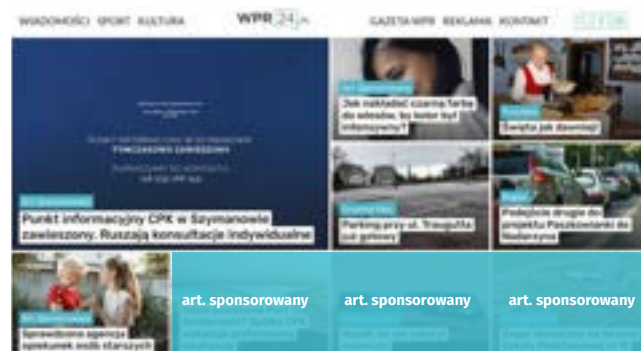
WIADOMOŚCI SPORT KULTURA

WPR24.pl

GAZETA WPR REKLAMA KONTAKT

art. sponsorowany

Punkt informacyjny CPK w Szymanowie zawieszony. Ruszają konsultacje indywidualne

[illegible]

Jak nakładać czarną farbę do włosów, by kolor był intensywny?

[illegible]

Święta jak dawniej!

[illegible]

Parking przy ul. Traugutta już gotowy

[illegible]

Podejście drugie do projektu Paszkowianki do Nadarzyna

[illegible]

Sprawdzona agencja opiekunek osób starszych

art. sponsorowany

art. sponsorowany

art. sponsorowany